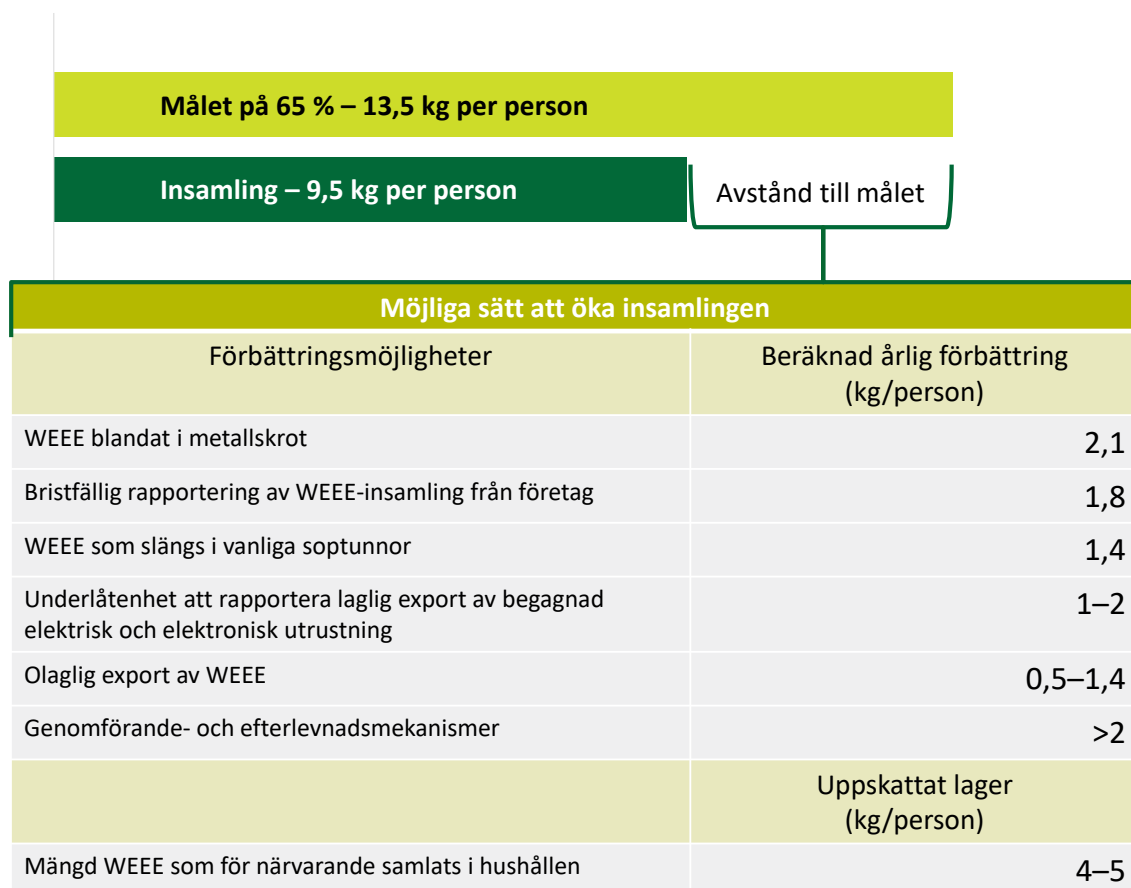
Målet på 65 % – 13,5 kg per person

Insamling – 9,5 kg per person

Avstånd till målet

Möjliga sätt att öka insamlingen

| Förbättringsmöjligheter | Beräknad årlig förbättring (kg/person) |
|---|---|
| WEEE blandat i metallskrot | 2,1 |
| Bristfällig rapportering av WEEE-insamling från företag | 1,8 |
| WEEE som slängs i vanliga soptunnor | 1,4 |
| Underlåtenhet att rapportera laglig export av begagnad elektrisk och elektronisk utrustning | 1–2 |
| Olaglig export av WEEE | 0,5–1,4 |
| Genomförande- och efterlevnadsmekanismer | >2 |
| | Uppskattat lager (kg/person) |
| Mängd WEEE som för närvarande samlats i hushållen | 4–5 |